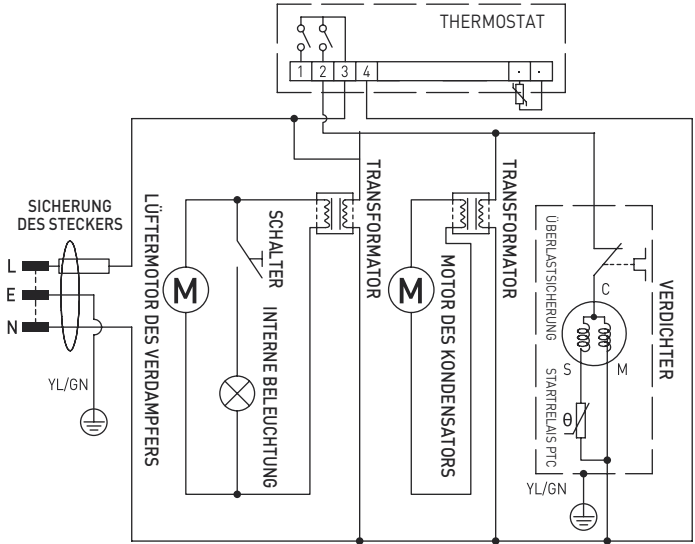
THERMOSTAT

1 2 3 4

SICHERUNG DES STECKERS

L

E

N

YL/GN

LÜFTERMOTOR DES VERDAMPFERS

M

SCHALTER

INTERNE BELEUCHTUNG

TRANSFORMATOR

M

MOTOR DES KONDENSATORS

TRANSFORMATOR

ÜBERLASTSICHERUNG

C

S

M

θ

STARTRELAIS PTC

VERDICHTER

YL/GN